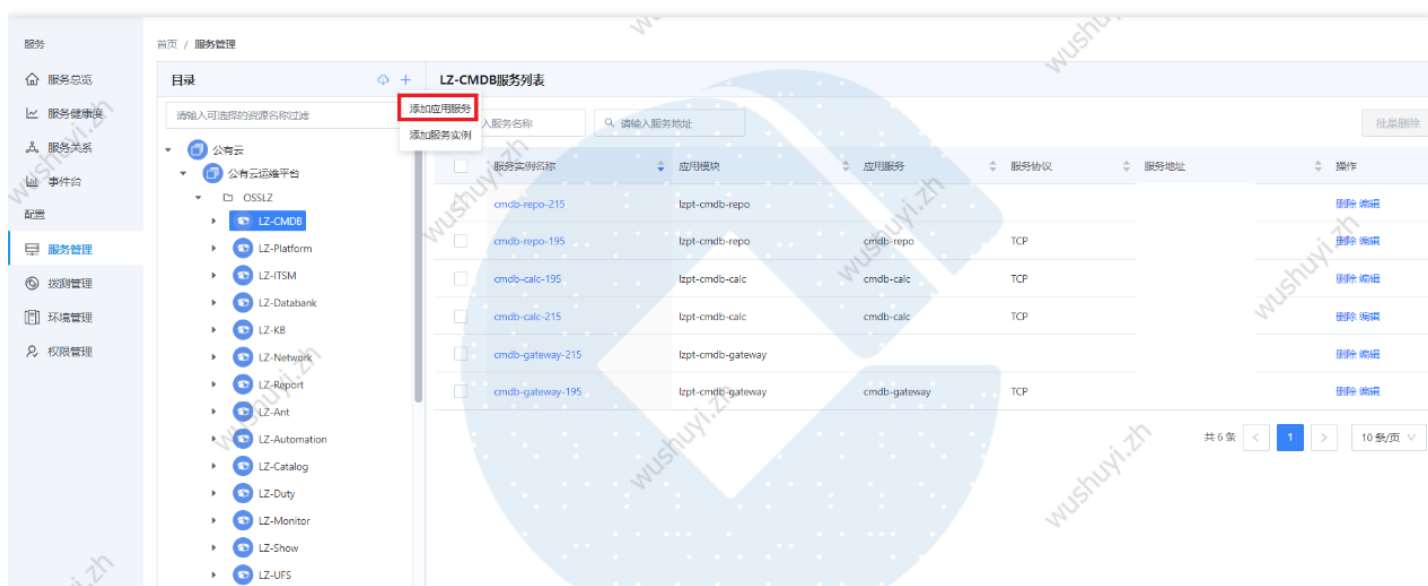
服务
服务总览
服务健康度
服务关系
事件台
配置
服务管理
拨测管理
环境管理
权限管理

首页 / 服务管理

目录
请输入可选择的资源名称过滤
添加应用服务
添加服务实例
公有云
公有云运维平台
OSSLZ
LZ-CMDB
LZ-Platform
LZ-ITSM
LZ-Databank
LZ-KB
LZ-Network
LZ-Report
LZ-Ant
LZ-Automation
LZ-Catalog
LZ-Duty
LZ-Monitor
LZ-Show
LZ-UFS

LZ-CMDB服务列表
入服务名称
请输入服务地址
批量删除

| 服务实例名称 | 应用模块 | 应用服务 | 服务协议 | 服务地址 | 操作 |
|---|---|---|---|---|---|
| cmdb-repo-215 | lzpt-cmdb-repo | | | | 删除 编辑 |
| cmdb-repo-195 | lzpt-cmdb-repo | cmdb-repo | TCP | | 删除 编辑 |
| cmdb-calc-195 | lzpt-cmdb-calc | cmdb-calc | TCP | | 删除 编辑 |
| cmdb-calc-215 | lzpt-cmdb-calc | cmdb-calc | TCP | | 删除 编辑 |
| cmdb-gateway-215 | lzpt-cmdb-gateway | | | | 删除 编辑 |
| cmdb-gateway-195 | lzpt-cmdb-gateway | cmdb-gateway | TCP | | 删除 编辑 |

共 6 条 < 1 > 10 条/页

wushuyi.zh